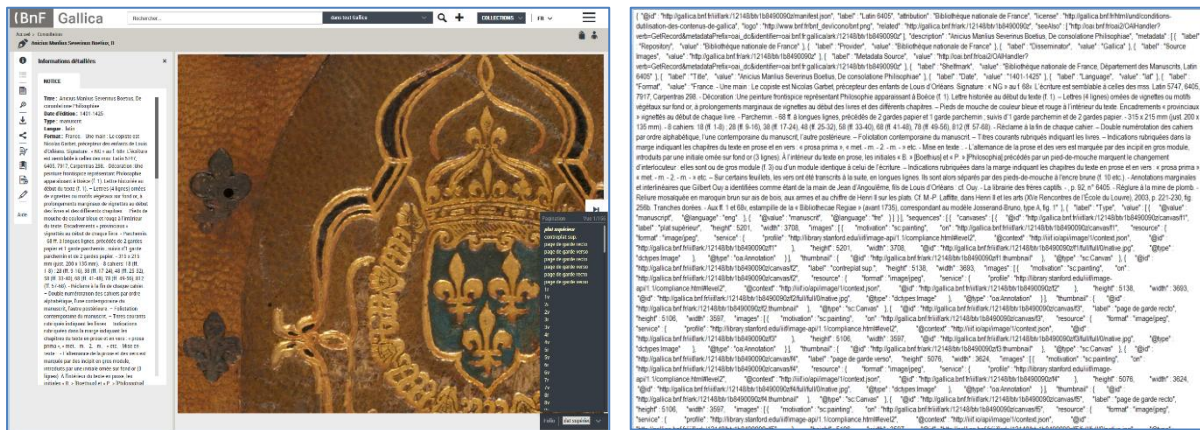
BnF Gallica

Rechercher...

dans tout Gallica

COLLECTIONS | FR

Accueil > Consultation

Anicius Manlius Severinus Boetius, D

Informations détaillées

NOTICE

Titre : Anicius Manlius Severinus Boetius, De consolatione Philosophiae

Date d'édition : 1401-1425

Type : manuscrit

Langue : latin

Format : France. - Une main : Le copiste est Nicolas Garbet, précepteur des enfants de Louis d'Orléans. Signature : « NG » au f. 68v. L'écriture est semblable à celles des mss. Latin 5747, 6405, 7917, Carpentras 298. - Décoration. Une peinture frontispice représentant Philosophie apparaissant à Boèce (f. 1). Lettres (à lignes) ornées de vignettes ou motifs végétaux sur fond or, à prolongements marginaux de vignettes au début des livres et des différents chapitres. - Pieds de mouche de couleur bleue et rouge à l'intérieur du texte. Encadrements « provinciaux » vignettés au début de chaque livre. - Parchemin. - 68 ff. à longues lignes, précédés de 2 gardes papier et 1 garde parchemin ; suivis d'1 garde parchemin et de 2 gardes papier. - 315 x 215 mm (just. 200 x 135 mm). - 8 cahiers : 10 (ff. 1-8) ; 26 (ff. 9-16), 38 (ff. 17-24), 48 (ff. 25-32), 58 (ff. 33-40), 68 (ff. 41-48), 78 (ff. 49-56), 812 (ff. 57-68). - Réclame à la fin de chaque cahier. - Double numérotation des cahiers par ordre alphabétique, l'une contemporaine du manuscrit, l'autre postérieure. - Foliotation contemporaine du manuscrit. - Titres courants rubriqués dans les livres. - Indications rubriquées dans la marge indiquant les chapitres du texte en prose et en vers : « prosa prima » , « met. - m. - 2. - m. - etc. - Mise en texte. - L'alternance de la prose et des vers est marquée par des incipit en gros module, introduits par une initiale ornée sur fond or (3 lignes). À l'intérieur du texte en prose, les initiales « B. » [Boethius] et « P. » [Philosophia]

Aide

Pagination

plat supérieur
contreplat sup.
page de garde recto
page de garde verso
page de garde recto
page de garde verso
page de garde recto
page de garde verso
1r
1v
2r
2v
3r
3v
4r
4v
5r
5v
6r
6v
7r
7v
8r

Vue 1/150

Folio plat supérieur

{ "@id" : "http://gallica.bnf.fr/iiif/ark:/12148/btv1b8490092z/manifest.json", "label" : "Latin 6405", "attribution" : "Bibliothèque nationale de France", "license" : "http://gallica.bnf.fr/html/und/conditions-dutilisation-des-contenus-de-gallica", "logo" : "http://www.bnf.fr/bnf_dev/icono/bnf.png", "related" : "http://gallica.bnf.fr/ark:/12148/btv1b8490092z", "seeAlso" : ["http://oai.bnf.fr/oai2/OAIHandler?verb=GetRecord&metadataPrefix=oai_dc&identifier=oai:bnf.fr:gallica/ark:/12148/btv1b8490092z" ], "description" : "Anicius Manlius Severinus Boetius, De consolatione Philosophiae", "metadata" : [{ "label" : "Repository", "value" : "Bibliothèque nationale de France" }, { "label" : "Provider", "value" : "Bibliothèque nationale de France" }, { "label" : "Disseminator", "value" : "Gallica" }, { "label" : "Source Images", "value" : "http://gallica.bnf.fr/ark:/12148/btv1b8490092z" }, { "label" : "Metadata Source", "value" : "http://oai.bnf.fr/oai2/OAIHandler?verb=GetRecord&metadataPrefix=oai_dc&identifier=oai:bnf.fr:gallica/ark:/12148/btv1b8490092z" }, { "label" : "Shelfmark", "value" : "Bibliothèque nationale de France, Département des Manuscrits, Latin 6405" }, { "label" : "Title", "value" : "Anicius Manlius Severinus Boetius, De consolatione Philosophiae" }, { "label" : "Date", "value" : "1401-1425" }, { "label" : "Language", "value" : "lat" }, { "label" : "Format", "value" : "France. - Une main : Le copiste est Nicolas Garbet, précepteur des enfants de Louis d'Orléans. Signature : « NG » au f. 68v. L'écriture est semblable à celles des mss. Latin 5747, 6405, 7917, Carpentras 298. - Décoration. Une peinture frontispice représentant Philosophie apparaissant à Boèce (f. 1). - Lettres (4 lignes) ornées de vignettes ou motifs végétaux sur fond or, à prolongements marginaux de vignettes au début des livres et des différents chapitres. - Pieds de mouche de couleur bleue et rouge à l'intérieur du texte. Encadrements « provinciaux » vignettés au début de chaque livre. - Parchemin. - 68 ff. à longues lignes, précédés de 2 gardes papier et 1 garde parchemin ; suivis d'1 garde parchemin et de 2 gardes papier. - 315 x 215 mm (just. 200 x 135 mm). - 8 cahiers : 18 (ff. 1-8) ; 28 (ff. 9-16), 38 (ff. 17-24), 48 (ff. 25-32), 58 (ff. 33-40), 68 (ff. 41-48), 78 (ff. 49-56), 812 (ff. 57-68). - Réclame à la fin de chaque cahier. - Double numérotation des cahiers par ordre alphabétique, l'une contemporaine du manuscrit, l'autre postérieure. - Foliotation contemporaine du manuscrit. - Titres courants rubriqués dans les livres. - Indications rubriquées dans la marge indiquant les chapitres du texte en prose et en vers : « prosa prima » , « met. - m. - 2. - m. - etc. - Mise en texte. - L'alternance de la prose et des vers est marquée par des incipit en gros module, introduits par une initiale ornée sur fond or (3 lignes). À l'intérieur du texte en prose, les initiales « B. » [Boethius] et « P. » [Philosophia] précédés par un pied-de-mouche marquent le changement d'interlocuteur : elles sont ou de gros module (f. 3) ou d'un module identique à celui de l'écriture. - Indications rubriquées dans la marge indiquant les chapitres du texte en prose et en vers : « prosa prima » « met. - m. - 2. - m. - etc. - Sur certains feuillets, les vers ont été transcrits à la suite, en longues lignes. Ils sont alors séparés par des pieds-de-mouche à l'encre brune (f. 10 etc.). - Annotations marginales et interlinéaires que Gilbert Ouy a identifiées comme étant de la main de Jean d'Angoulême, fils de Louis d'Orléans : cf. Ouy - La librairie des frères captifs -, p. 92, n° 6405. - Réglure à la mine de plomb. - Reliure mosaïquée en maroquin brun sur ais de bois, aux armes et au chiffre de Henri II et les arts (XIIe Rencontres de l'Ecole du Louvre), 2003, p. 221-230, fig. 25b. Tranches dorées - Aux ff. 1 et 68v, estampille de la « Bibliothèque Regiae » (avant 1735), correspondant au modèle Josserand-Bruno, type A, fig. 1" }, { "label" : "Type", "value" : [ { "@value" : "manuscrit", "@language" : "eng" }, { "@value" : "manuscrit", "@language" : "fre" } ] } ], "sequences" : [ { "canvases" : [ { "@id" : "http://gallica.bnf.fr/iiif/ark:/12148/btv1b8490092z/canvas/f1", "label" : "plat supérieur", "height" : 5201, "width" : 3708, "images" : [ { "motivation" : "sc:painting", "on" : "http://gallica.bnf.fr/iiif/ark:/12148/btv1b8490092z/canvas/f1", "resource" : { "format" : "image/jpeg", "service" : { "profile" : "http://library.stanford.edu/iiif/image-api/1.1/compliance.html#level2", "@context" : "http://iiif.io/api/image/1/context.json", "@id" : "http://gallica.bnf.fr/iiif/ark:/12148/btv1b8490092z/f1" }, "height" : 5201, "width" : 3708, "@id" : "http://gallica.bnf.fr/iiif/ark:/12148/btv1b8490092z/f1/full/full/0/native.jpg", "@type" : "dctypes:Image" }, "@type" : "oa:Annotation" } ], "thumbnail" : { "@id" : "http://gallica.bnf.fr/ark:/12148/btv1b8490092z/f1.thumbnail" }, "@type" : "sc:Canvas" }, { "@id" : "http://gallica.bnf.fr/iiif/ark:/12148/btv1b8490092z/canvas/f2", "label" : "contreplat sup.", "height" : 5138, "width" : 3693, "images" : [ { "motivation" : "sc:painting", "on" : "http://gallica.bnf.fr/iiif/ark:/12148/btv1b8490092z/canvas/f2", "resource" : { "format" : "image/jpeg", "service" : { "profile" : "http://library.stanford.edu/iiif/image-api/1.1/compliance.html#level2", "@context" : "http://iiif.io/api/image/1/context.json", "@id" : "http://gallica.bnf.fr/iiif/ark:/12148/btv1b8490092z/f2" }, "height" : 5138, "width" : 3693, "@id" : "http://gallica.bnf.fr/iiif/ark:/12148/btv1b8490092z/f2/full/full/0/native.jpg", "@type" : "dctypes:Image" }, "@type" : "oa:Annotation" } ], "thumbnail" : { "@id" : "http://gallica.bnf.fr/ark:/12148/btv1b8490092z/f2.thumbnail" }, "@type" : "sc:Canvas" }, { "@id" : "http://gallica.bnf.fr/iiif/ark:/12148/btv1b8490092z/canvas/f3", "label" : "page de garde recto", "height" : 5106, "width" : 3597, "images" : [ { "motivation" : "sc:painting", "on" : "http://gallica.bnf.fr/iiif/ark:/12148/btv1b8490092z/canvas/f3", "resource" : { "format" : "image/jpeg", "service" : { "profile" : "http://library.stanford.edu/iiif/image-api/1.1/compliance.html#level2", "@context" : "http://iiif.io/api/image/1/context.json", "@id" : "http://gallica.bnf.fr/iiif/ark:/12148/btv1b8490092z/f3" }, "height" : 5106, "width" : 3597, "@id" : "http://gallica.bnf.fr/iiif/ark:/12148/btv1b8490092z/f3/full/full/0/native.jpg", "@type" : "dctypes:Image" }, "@type" : "oa:Annotation" } ], "thumbnail" : { "@id" : "http://gallica.bnf.fr/ark:/12148/btv1b8490092z/f3.thumbnail" }, "@type" : "sc:Canvas" }, { "@id" : "http://gallica.bnf.fr/iiif/ark:/12148/btv1b8490092z/canvas/f4", "label" : "page de garde verso", "height" : 5076, "width" : 3624, "images" : [ { "motivation" : "sc:painting", "on" : "http://gallica.bnf.fr/iiif/ark:/12148/btv1b8490092z/canvas/f4", "resource" : { "format" : "image/jpeg", "service" : { "profile" : "http://library.stanford.edu/iiif/image-api/1.1/compliance.html#level2", "@context" : "http://iiif.io/api/image/1/context.json", "@id" : "http://gallica.bnf.fr/iiif/ark:/12148/btv1b8490092z/f4" }, "height" : 5076, "width" : 3624, "@id" : "http://gallica.bnf.fr/iiif/ark:/12148/btv1b8490092z/f4/full/full/0/native.jpg", "@type" : "dctypes:Image" }, "@type" : "oa:Annotation" } ], "thumbnail" : { "@id" : "http://gallica.bnf.fr/ark:/12148/btv1b8490092z/f4.thumbnail" }, "@type" : "sc:Canvas" }, { "@id" : "http://gallica.bnf.fr/iiif/ark:/12148/btv1b8490092z/canvas/f5", "label" : "page de garde recto", "height" : 5106, "width" : 3597, "images" : [ { "motivation" : "sc:painting", "on" : "http://gallica.bnf.fr/iiif/ark:/12148/btv1b8490092z/canvas/f5", "resource" : { "format" : "image/jpeg", "service" : { "profile" : "http://library.stanford.edu/iiif/image-api/1.1/compliance.html#level2", "@context" : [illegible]